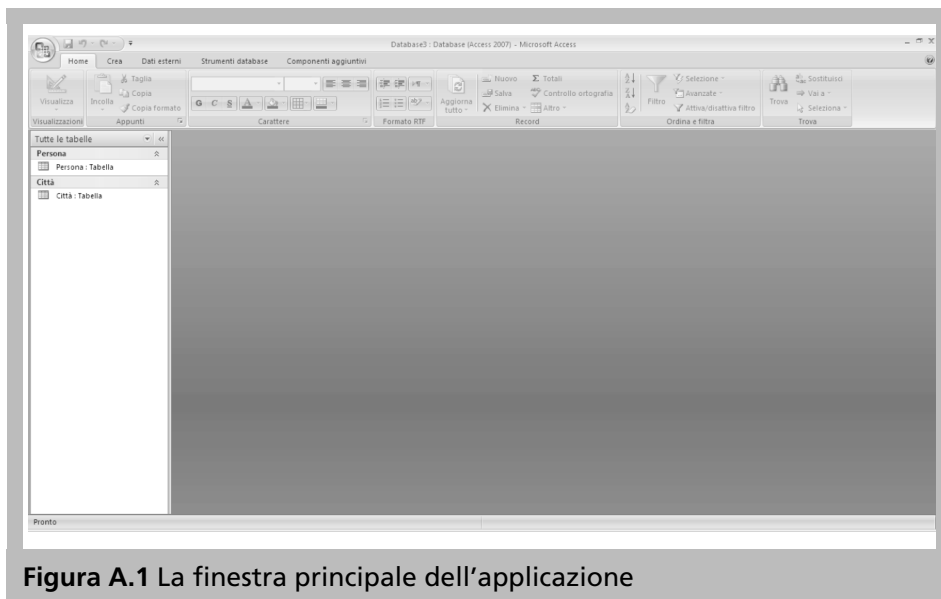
Database3 : Database (Access 2007) - Microsoft Access

Home Crea Dati esterni Strumenti database Componenti aggiuntivi

Visualizza
Visualizzazioni
Incolla
Taglia
Copia
Copia formato
Appunti
G C S
Carattere
Formato RTF
Aggiorna tutto
Nuovo
Salva
Elimina
Totali
Controllo ortografia
Altro
Record
Filtro
Selezione
Avanzate
Attiva/disattiva filtro
Ordina e filtra
Trova
Sostituisci
Vai a
Seleziona
Trova

Tutte le tabelle
Persona
Persona : Tabella
Città
Città : Tabella

Pronto

**Figura A.1** La finestra principale dell'applicazione